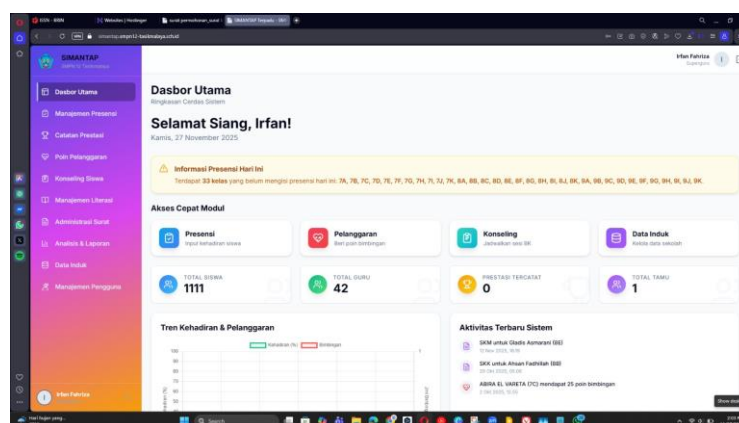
KSN - RRN | Websites | Hostinger | surat pemesanan_surat | SIMANTAP Terpadu - SM

simantap.smpn12-tasikmalaya.sch.id

SIMANTAP
SMPN 12 Tasikmalaya

Dasbor Utama
Manajemen Presensi
Catatan Prestasi
Poin Pelanggaran
Konseling Siswa
Manajemen Literasi
Administrasi Surat
Analisis & Laporan
Data Induk
Manajemen Pengguna

Irfan Fahriza

Irfan Fahriza
Superadmin

Dasbor Utama
Ringkasan Cerdas Sistem

Selamat Siang, Irfan!
Kamis, 27 November 2025

Informasi Presensi Hari Ini
Terdapat 33 kelas yang belum mengisi presensi hari ini: 7A, 7B, 7C, 7D, 7E, 7F, 7G, 7H, 7I, 7J, 7K, 8A, 8B, 8C, 8D, 8E, 8F, 8G, 8H, 8I, 8J, 8K, 9A, 9B, 9C, 9D, 9E, 9F, 9G, 9H, 9I, 9J, 9K

Akses Cepat Modul

Presensi
Input kehadiran siswa

Pelanggaran
Beri poin bimbingan

Konseling
Jadwalkan sesi BK

Data Induk
Kelola data sekolah

TOTAL SISWA
1111

TOTAL GURU
42

PRESTASI TERCATAT
0

TOTAL TAMU
1

Tren Kehadiran & Pelanggaran
Kehadiran (%) Bimbingan
100
90
80
70
60
50

Aktivitas Terbaru Sistem

SKM untuk Gladis Asmarani (8E)
12 Nov 2025, 18:15

SKK untuk Ahsan Fadhilah (8B)
20 Okt 2025, 09:06

ABIRA EL VARETA (7C) mendapat 25 poin bimbingan
2 Okt 2025, 12:22

Hari hujan yang...
Search